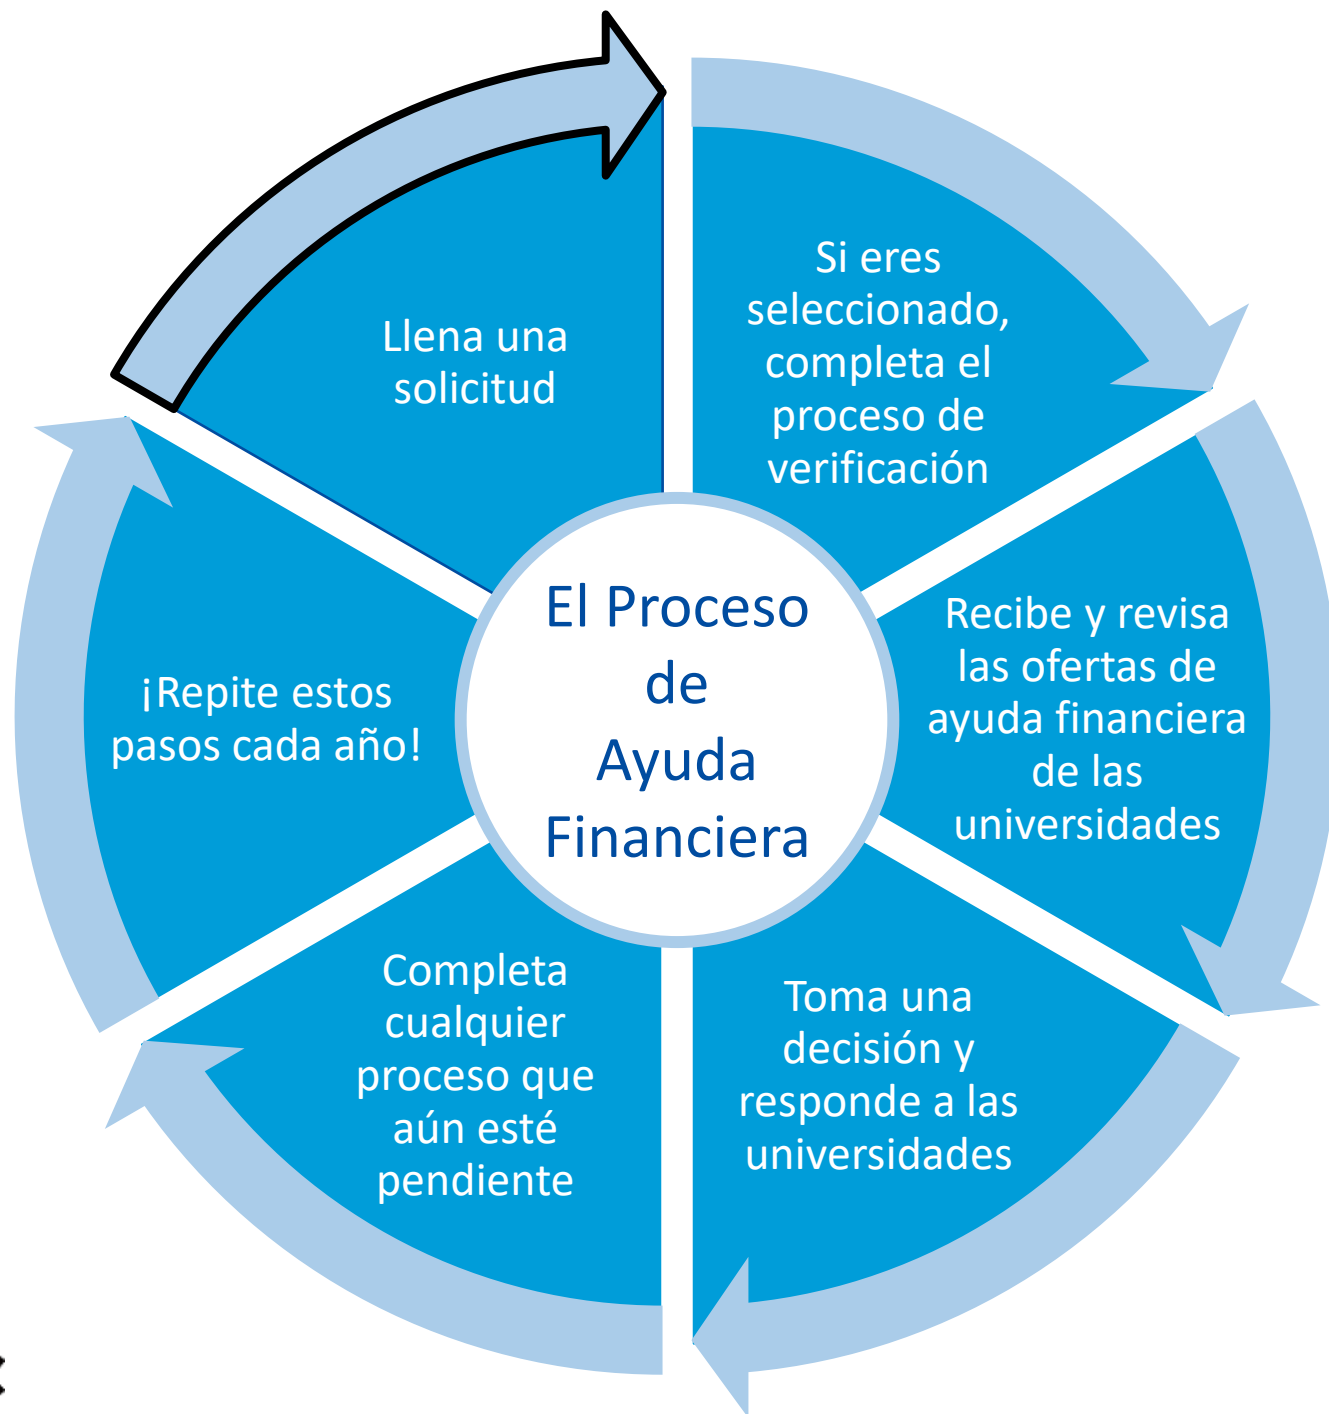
El Proceso de Ayuda Financiera

Llena una solicitud

Si eres seleccionado, completa el proceso de verificación

Recibe y revisa las ofertas de ayuda financiera de las universidades

Toma una decisión y responde a las universidades

Completa cualquier proceso que aún esté pendiente

¡Repite estos pasos cada año!